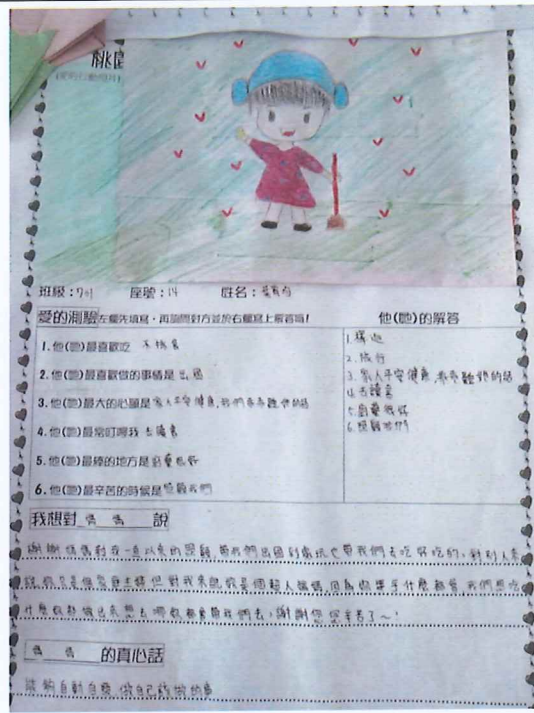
桃園

班級：701　座號：14　姓名：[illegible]

愛的測驗 左欄先填寫，再詢問對方並於右欄寫上解答喔！

1. 他(她)最喜歡吃 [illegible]
2. 他(她)最喜歡做的事情是 出國
3. 他(她)最大的心願是 家人平安健康，我們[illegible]
4. 他(她)最常叮嚀我 去讀書
5. 他(她)最棒的地方是 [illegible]
6. 他(她)最辛苦的時候是 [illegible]

他(她)的解答

1. 烤肉
2. 旅行
3. 家人平安健康，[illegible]
4. 去讀書
5. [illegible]
6. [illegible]

我想對 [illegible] 說

謝謝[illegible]對我一直以來的照顧，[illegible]我們出國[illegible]，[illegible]我們去吃好吃的，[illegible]，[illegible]什麼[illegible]，謝謝您，您辛苦了～！

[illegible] 的真心話

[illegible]